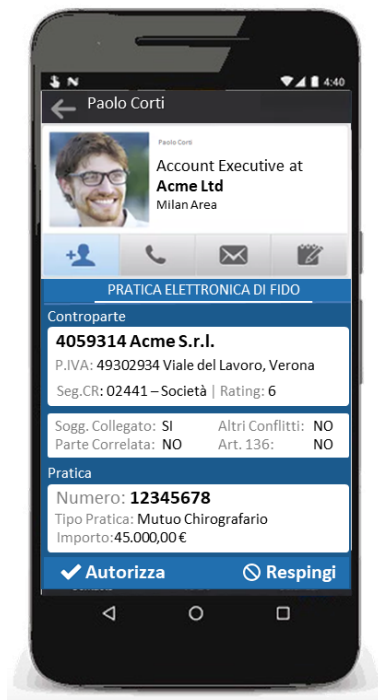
4:40

Paolo Corti

Paolo Corti

Account Executive at
Acme Ltd
Milan Area

PRATICA ELETTRONICA DI FIDO

Controparte

4059314 Acme S.r.l.
P.IVA: 49302934 Viale del Lavoro, Verona
Seg.CR: 02441 – Società | Rating: 6

| | | | |
|---|---|---|---|
| Sogg. Collegato: | SI | Altri Conflitti: | NO |
| Parte Correlata: | NO | Art. 136: | NO |

Pratica

Numero: 12345678
Tipo Pratica: Mutuo Chirografario
Importo: 45.000,00 €

Autorizza
Respingi